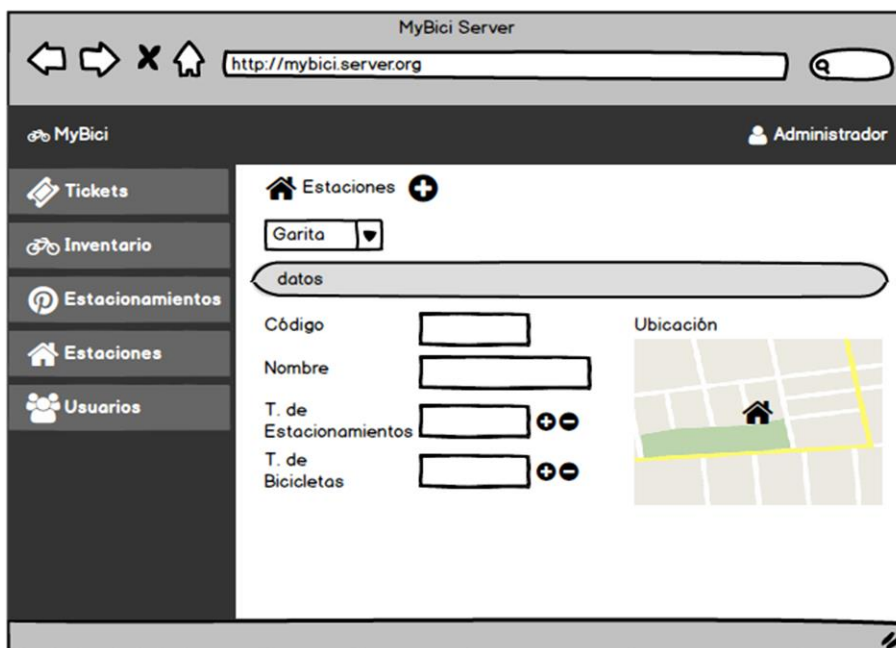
MyBici Server

http://mybici.server.org

MyBici

Administrador

Tickets

Inventario

Estacionamientos

Estaciones

Usuarios

Estaciones

Garita

datos

Código

Nombre

T. de Estacionamientos

T. de Bicicletas

Ubicación